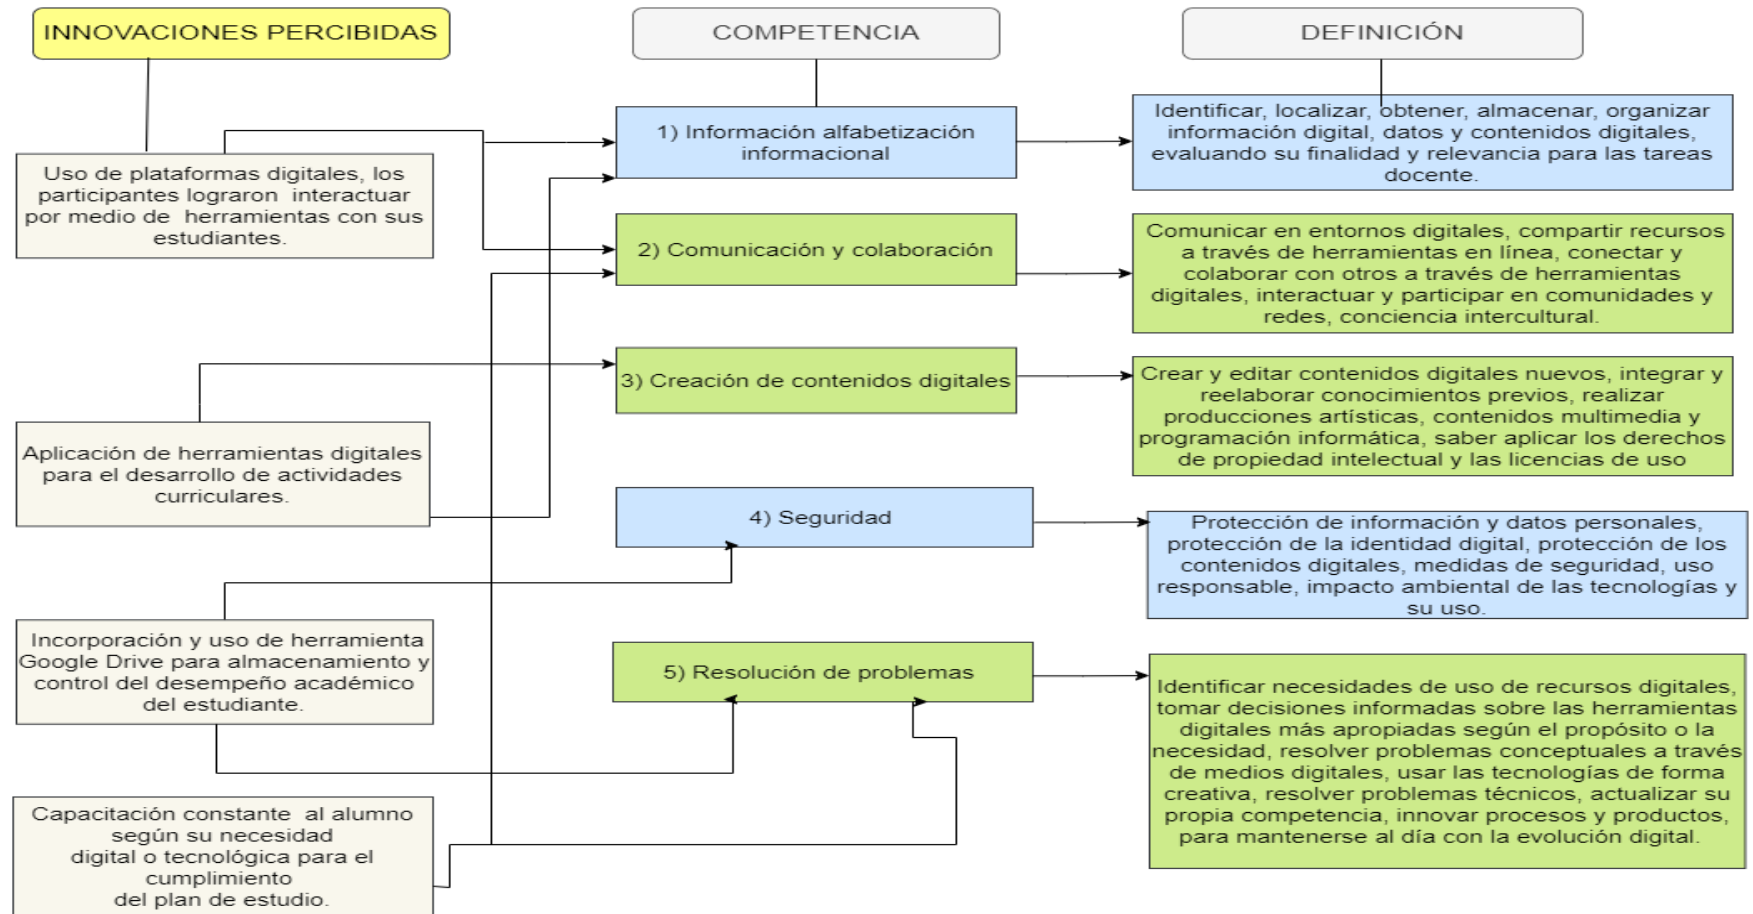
INNOVACIONES PERCIBIDAS

COMPETENCIA

DEFINICIÓN

Uso de plataformas digitales, los participantes lograron interactuar por medio de herramientas con sus estudiantes.

1) Información alfabetización informacional

Identificar, localizar, obtener, almacenar, organizar información digital, datos y contenidos digitales, evaluando su finalidad y relevancia para las tareas docente.

2) Comunicación y colaboración

Comunicar en entornos digitales, compartir recursos a través de herramientas en línea, conectar y colaborar con otros a través de herramientas digitales, interactuar y participar en comunidades y redes, conciencia intercultural.

3) Creación de contenidos digitales

Crear y editar contenidos digitales nuevos, integrar y reelaborar conocimientos previos, realizar producciones artísticas, contenidos multimedia y programación informática, saber aplicar los derechos de propiedad intelectual y las licencias de uso

Aplicación de herramientas digitales para el desarrollo de actividades curriculares.

4) Seguridad

Protección de información y datos personales, protección de la identidad digital, protección de los contenidos digitales, medidas de seguridad, uso responsable, impacto ambiental de las tecnologías y su uso.

Incorporación y uso de herramienta Google Drive para almacenamiento y control del desempeño académico del estudiante.

5) Resolución de problemas

Identificar necesidades de uso de recursos digitales, tomar decisiones informadas sobre las herramientas digitales más apropiadas según el propósito o la necesidad, resolver problemas conceptuales a través de medios digitales, usar las tecnologías de forma creativa, resolver problemas técnicos, actualizar su propia competencia, innovar procesos y productos, para mantenerse al día con la evolución digital.

Capacitación constante al alumno según su necesidad digital o tecnológica para el cumplimiento del plan de estudio.